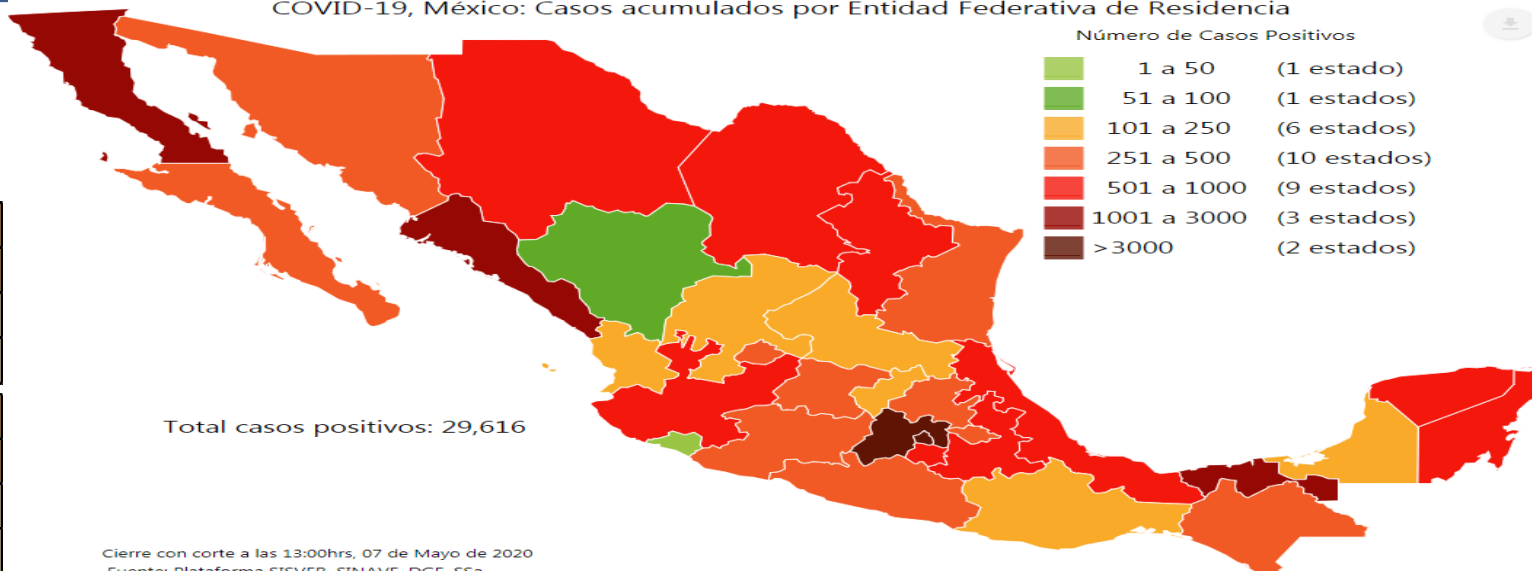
COVID-19, México: Casos acumulados por Entidad Federativa de Residencia

Número de Casos Positivos

| | | |
|---|---|---|
| | 1 a 50 | (1 estado) |
| | 51 a 100 | (1 estados) |
| | 101 a 250 | (6 estados) |
| | 251 a 500 | (10 estados) |
| | 501 a 1000 | (9 estados) |
| | 1001 a 3000 | (3 estados) |
| | >3000 | (2 estados) |

Total casos positivos: 29,616

Cierre con corte a las 13:00hrs, 07 de Mayo de 2020

Fuente: Plataforma SISVER, SINAVE, DGE, SSa